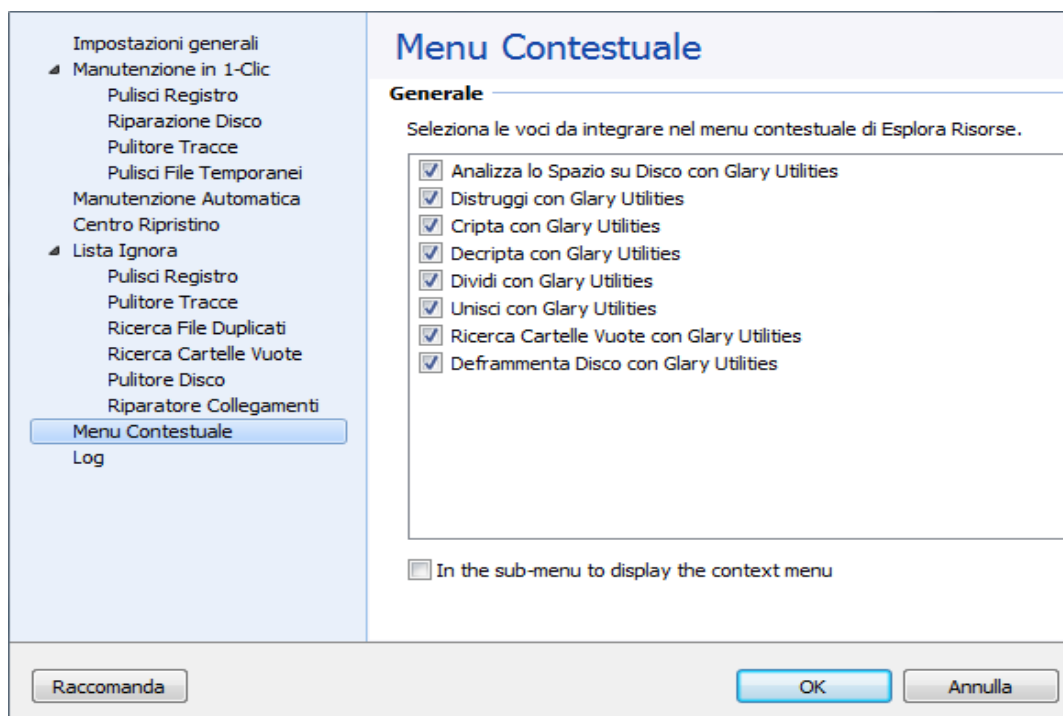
Impostazioni generali
Manutenzione in 1-Clic
Pulisci Registro
Riparazione Disco
Pulitore Tracce
Pulisci File Temporanei
Manutenzione Automatica
Centro Ripristino
Lista Ignora
Pulisci Registro
Pulitore Tracce
Ricerca File Duplicati
Ricerca Cartelle Vuote
Pulitore Disco
Riparatore Collegamenti
Menu Contestuale
Log

Menu Contestuale

Generale

Seleziona le voci da integrare nel menu contestuale di Esplora Risorse.

Analizza lo Spazio su Disco con Glary Utilities
Distruggi con Glary Utilities
Cripta con Glary Utilities
Decripta con Glary Utilities
Dividi con Glary Utilities
Unisci con Glary Utilities
Ricerca Cartelle Vuote con Glary Utilities
Deframmenta Disco con Glary Utilities

In the sub-menu to display the context menu

Raccomanda
OK
Annulla